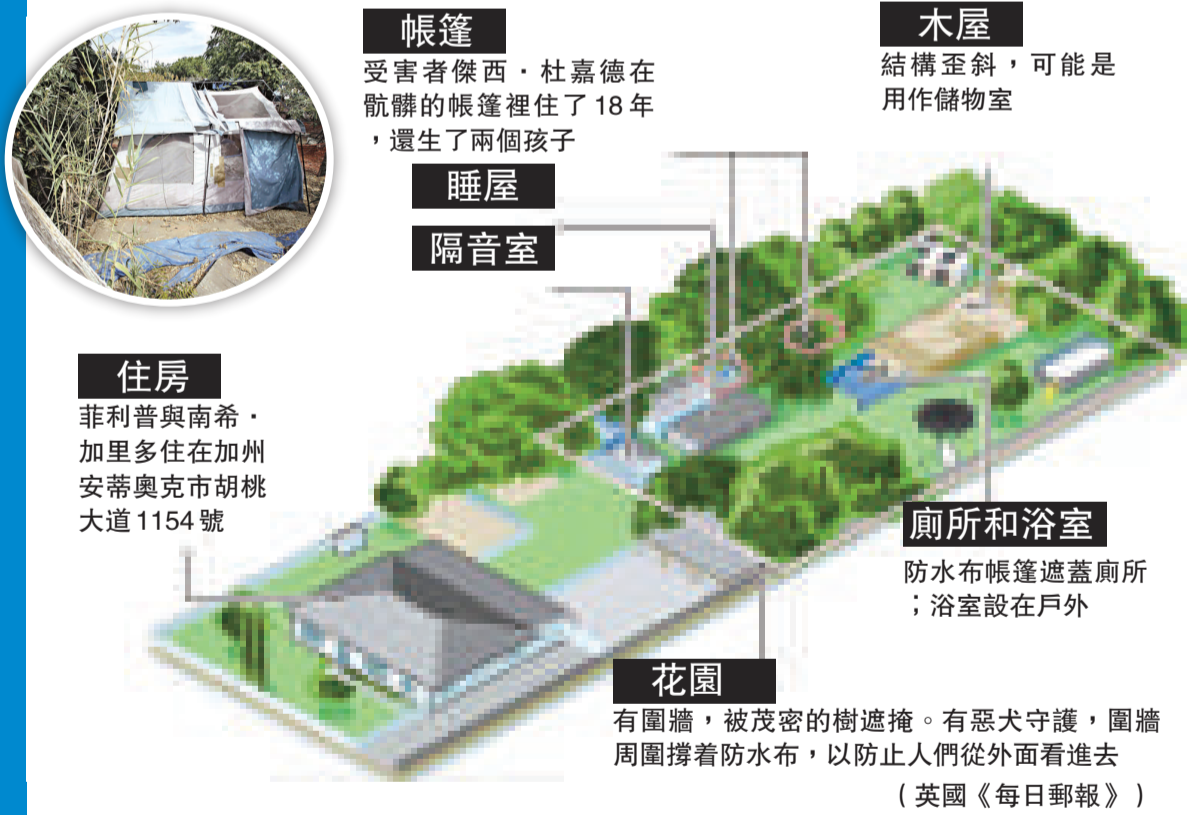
帳篷

受害者傑西・杜嘉德在骯髒的帳篷裡住了18年，還生了兩個孩子

木屋

結構歪斜，可能是用作儲物室

睡屋

隔音室

住房

菲利普與南希・加里多住在加州安蒂奧克市胡桃大道1154號

廁所和浴室

防水布帳篷遮蓋廁所；浴室設在戶外

花園

有圍牆，被茂密的樹遮掩。有惡犬守護，圍牆周圍撐着防水布，以防止人們從外面看進去

（英國《每日郵報》）